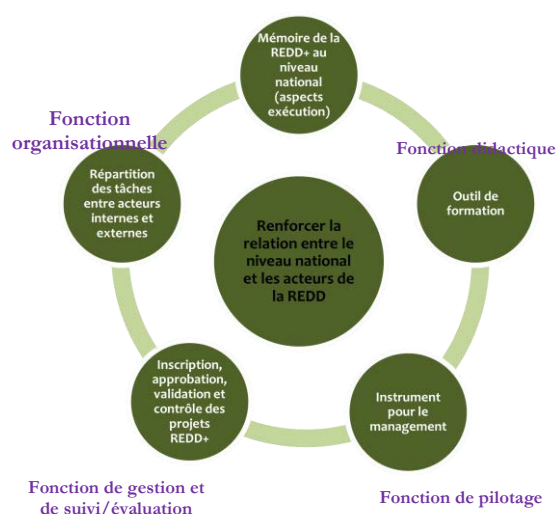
Mémoire de la REDD+ au niveau national (aspects exécution)

Fonction organisationnelle

Fonction didactique

Répartition des tâches entre acteurs internes et externes

Renforcer la relation entre le niveau national et les acteurs de la REDD

Outil de formation

Inscription, approbation, validation et contrôle des projets REDD+

Instrument pour le management

Fonction de gestion et de suivi/évaluation

Fonction de pilotage